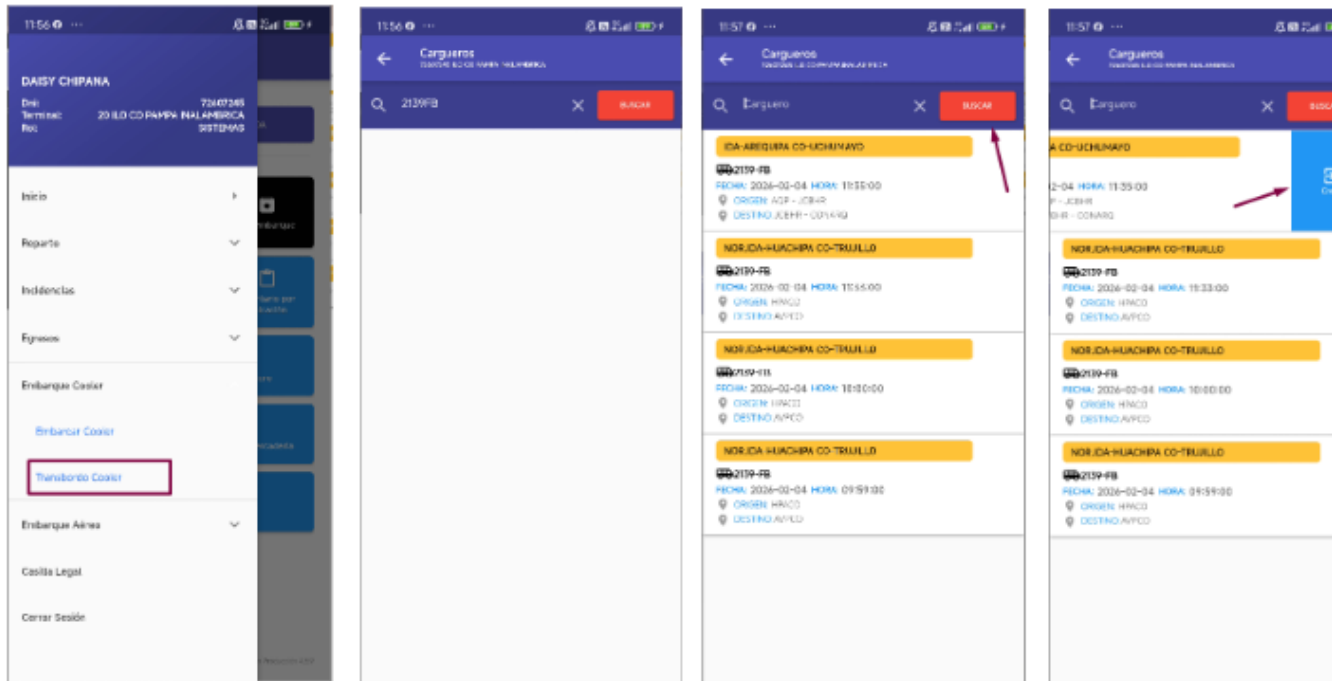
11:56

DAISY CHIPANA
Dni: 72407245
Terminal: 20 ILO CD PAMPA INALAMBRICA
Rol: SISTEMAS

Inicio
Reparto
Incidencias
Egresos
Embarque Courier
Embarcar Courier
Transbordo Courier
Embarque Aéreo
Casilla Legal
Cerrar Sesión

11:56
Cargueros
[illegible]
2139FB
BUSCAR

11:57
Cargueros
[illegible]
Cargueros
BUSCAR

IDA-AREQUIPA CO-UCHUMAYO
2139-FB
FECHA: 2026-02-04 HORA: 11:35:00
ORIGEN: AQP - JCBHR
DESTINO: JCBHR - CONARQ

NORJDA-HUACHIPA CO-TRUJILLO
2139-FB
FECHA: 2026-02-04 HORA: 11:55:00
ORIGEN: HPACO
DESTINO: AVPCO

NORJDA-HUACHIPA CO-TRUJILLO
2139-FB
FECHA: 2026-02-04 HORA: 10:00:00
ORIGEN: HPACO
DESTINO: AVPCO

NORJDA-HUACHIPA CO-TRUJILLO
2139-FB
FECHA: 2026-02-04 HORA: 09:59:00
ORIGEN: HPACO
DESTINO: AVPCO

11:57
Cargueros
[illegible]
Cargueros
BUSCA

A CO-UCHUMAYO
2-04 HORA: 11:35:00
P - JCBHR
BHR - CONARQ

NORJDA-HUACHIPA CO-TRUJILLO
2139-FB
FECHA: 2026-02-04 HORA: 11:33:00
ORIGEN: HPACO
DESTINO: AVPCO

NORJDA-HUACHIPA CO-TRUJILLO
2139-FB
FECHA: 2026-02-04 HORA: 10:00:00
ORIGEN: HPACO
DESTINO: AVPCO

NORJDA-HUACHIPA CO-TRUJILLO
2139-FB
FECHA: 2026-02-04 HORA: 09:59:00
ORIGEN: HPACO
DESTINO: AVPCO